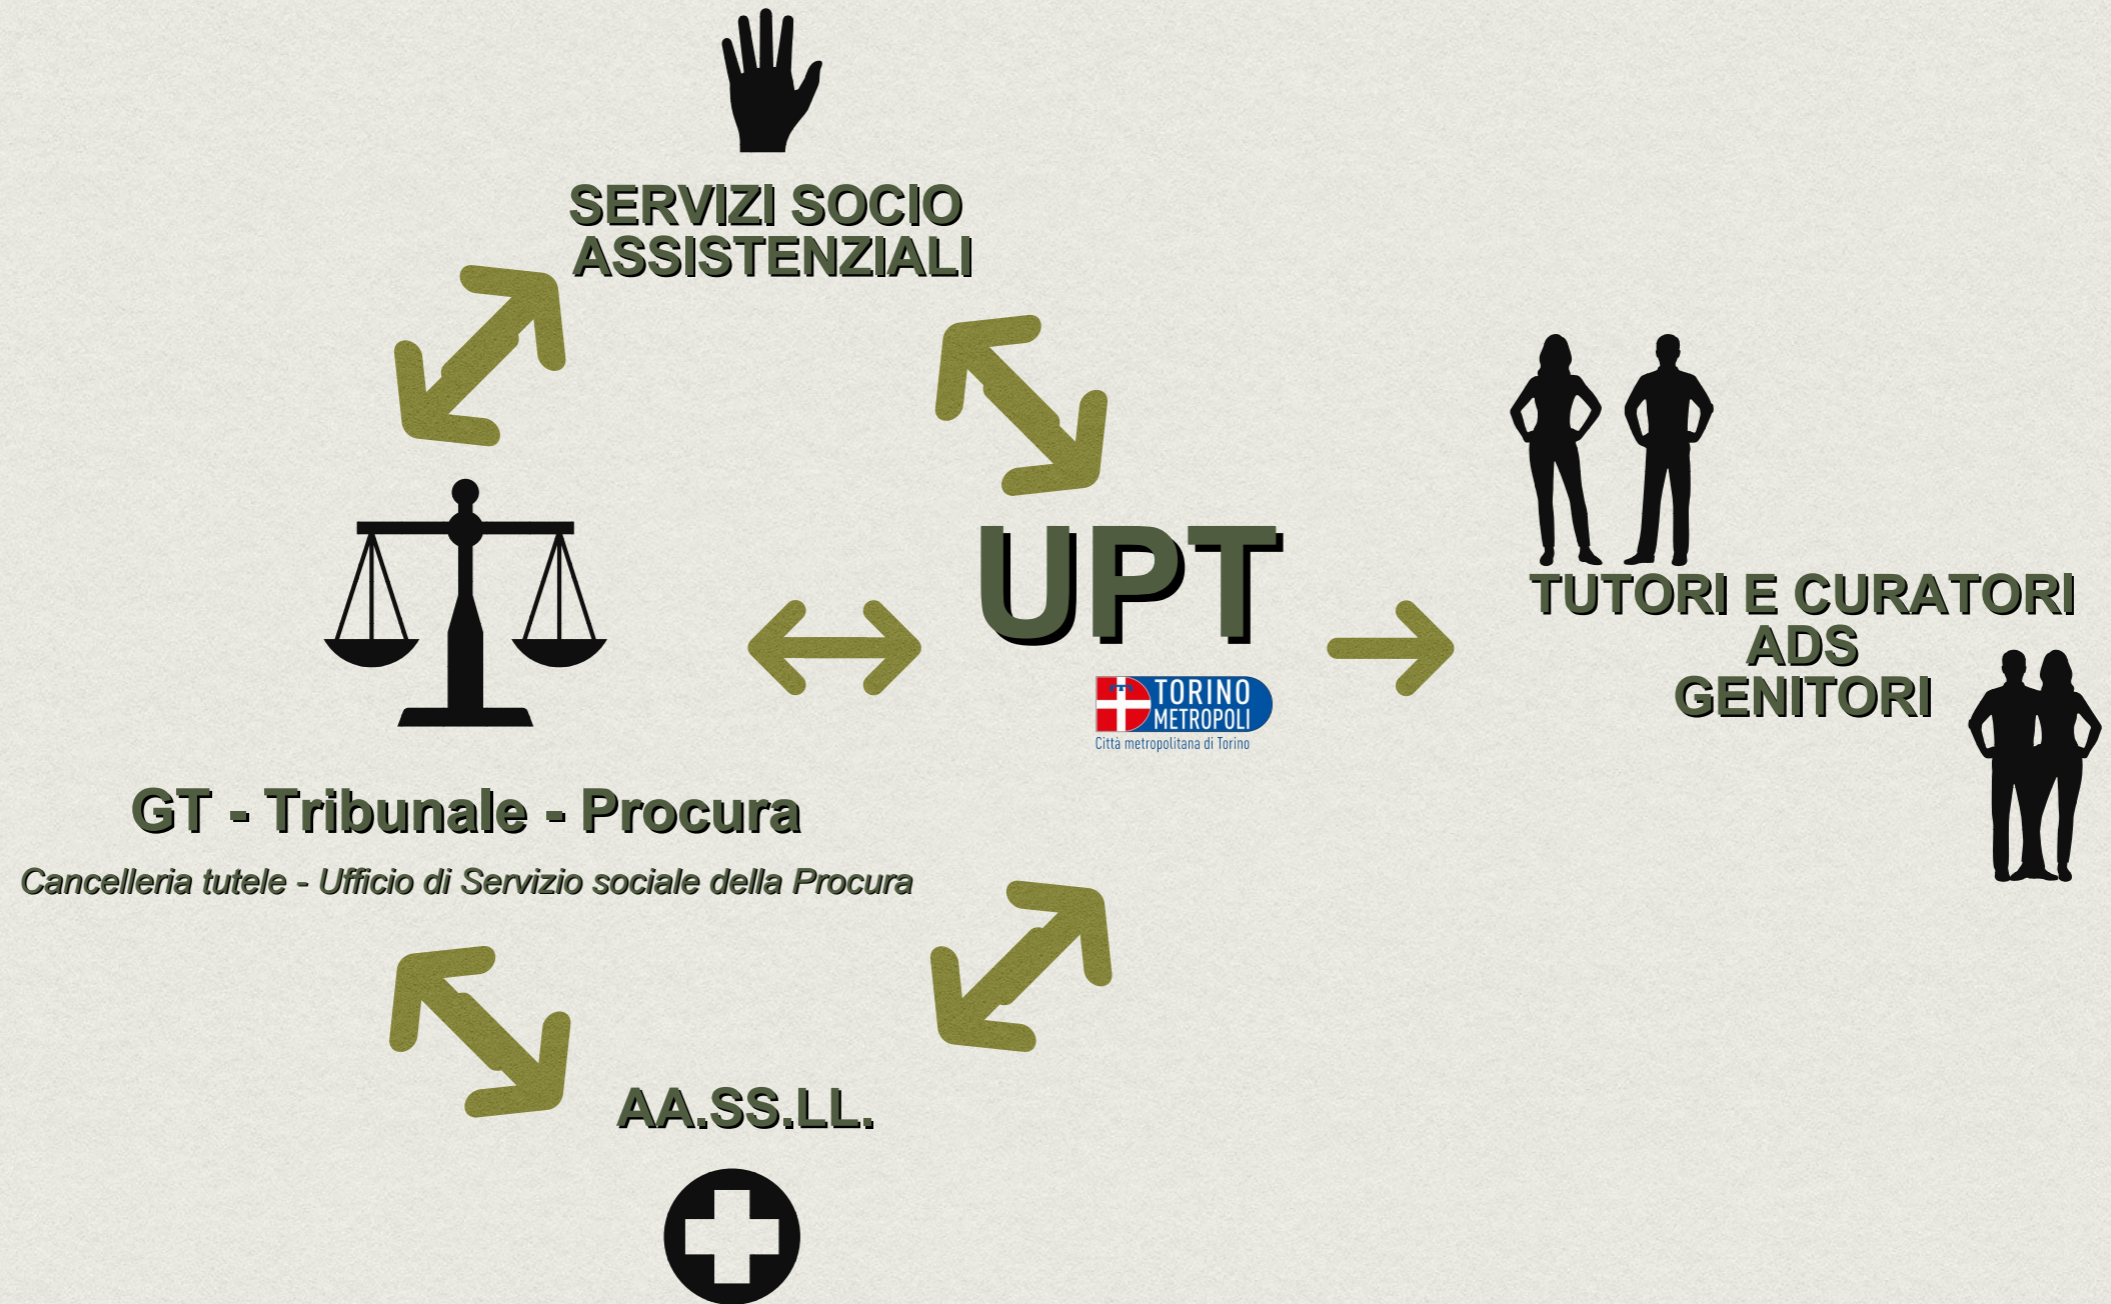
SERVIZI SOCIO ASSISTENZIALI

UPT

TORINO METROPOLI
Città metropolitana di Torino

TUTORI E CURATORI
ADS
GENITORI

GT - Tribunale - Procura

Cancelleria tutele - Ufficio di Servizio sociale della Procura

AA.SS.LL.